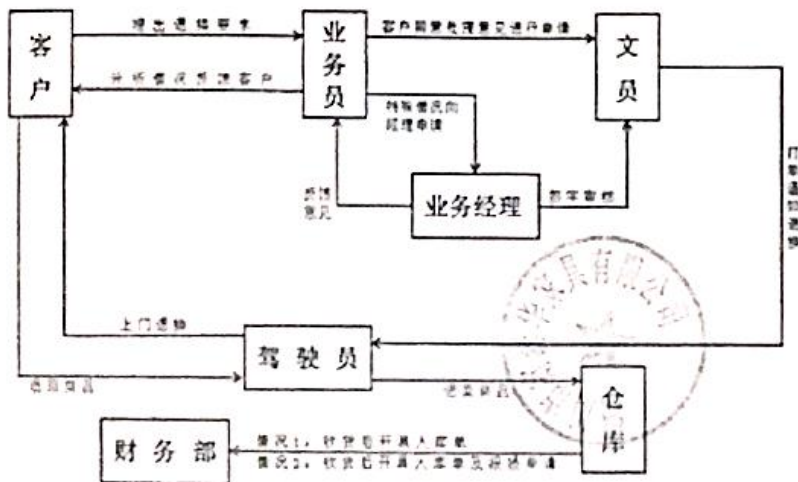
客户

提出退货要求

业务员

客户服务处理意见进行审核

文员

分析情况反馈客户

特殊情况向经理申请

业务经理

签字审核

反馈意见

打单通知司机

上门退货

驾驶员

退回货品

把货卸回

仓库

情况1：收货后开具入库单

情况2：收货后开具入库单及报损申请

财务部